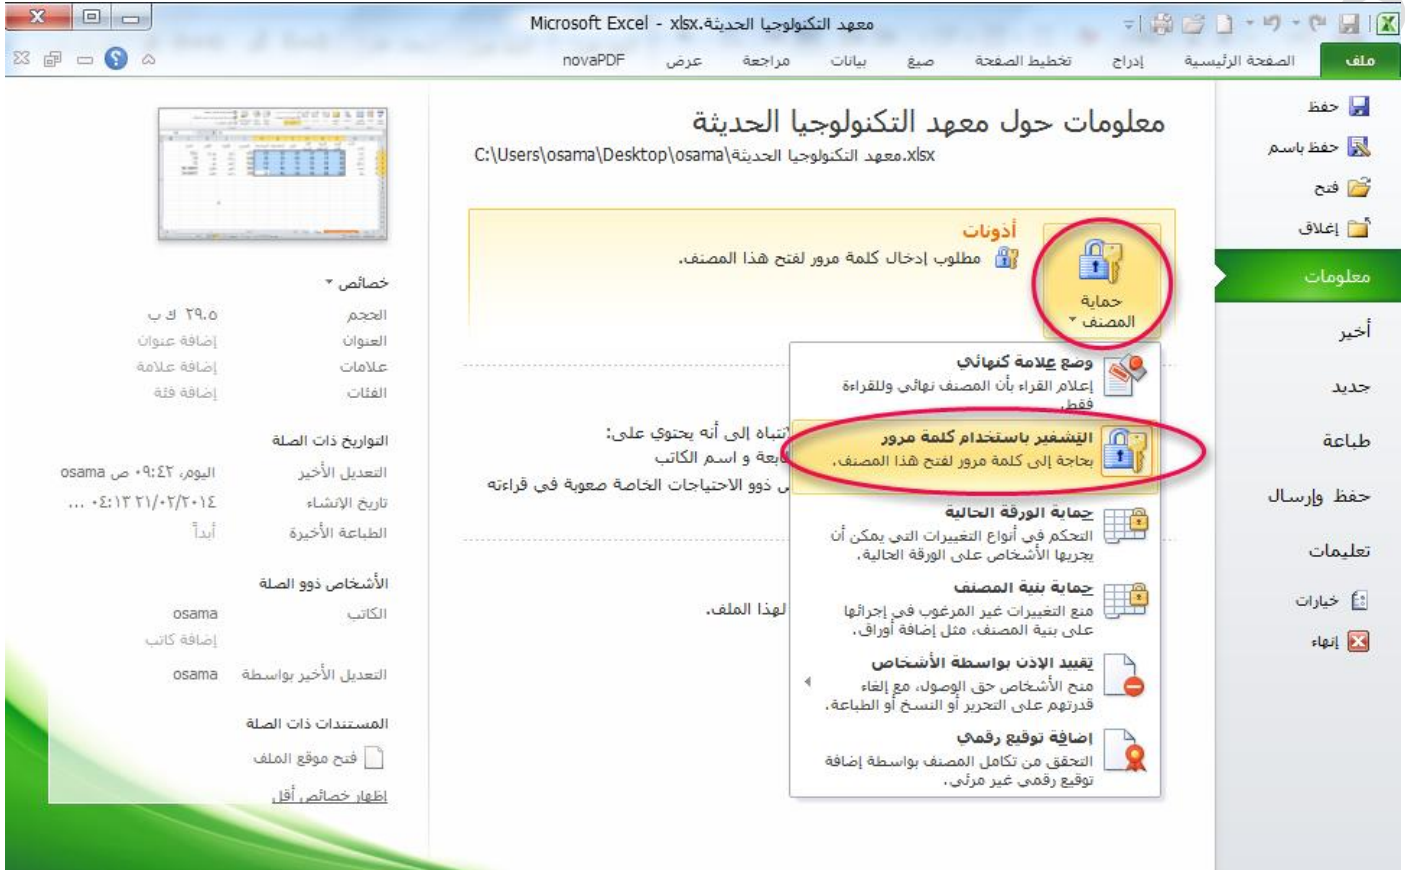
Microsoft Excel - معهد التكنولوجيا الحديثة.xlsx

ملف | الصفحة الرئيسية | إدراج | تخطيط الصفحة | صيغ | بيانات | مراجعة | عرض | novaPDF

حفظ
حفظ باسم
فتح
إغلاق
معلومات
أخير
جديد
طباعة
حفظ وإرسال
تعليمات
خيارات
إنهاء

معلومات حول معهد التكنولوجيا الحديثة
C:\Users\osama\Desktop\osama\معهد التكنولوجيا الحديثة.xlsx

حماية المصنف

أذونات
مطلوب إدخال كلمة مرور لفتح هذا المصنف.

وضع علامة كنهائي
إعلام القراء بأن المصنف نهائي وللقراءة فقط.

التشفير باستخدام كلمة مرور
بحاجة إلى كلمة مرور لفتح هذا المصنف.

حماية الورقة الحالية
التحكم في أنواع التغييرات التي يمكن أن يجريها الأشخاص على الورقة الحالية.

حماية بنية المصنف
منع التغييرات غير المرغوب في إجرائها على بنية المصنف، مثل إضافة أوراق.

تقييد الإذن بواسطة الأشخاص
منح الأشخاص حق الوصول، مع إلغاء قدرتهم على التحرير أو النسخ أو الطباعة.

إضافة توقيع رقمي
التحقق من تكامل المصنف بواسطة إضافة توقيع رقمي غير مرئي.

انتباه إلى أنه يحتوي على:
بعة و اسم الكاتب
ى ذوو الاحتياجات الخاصة صعوبة في قراءته

لهذا الملف.

خصائص
الحجم ٢٩.٥ ك ب
العنوان إضافة عنوان
علامات إضافة علامة
الفئات إضافة فئة

التواريخ ذات الصلة
التعديل الأخير اليوم، ٠٩:٤٢ ص osama
تاريخ الإنشاء ٢١/٠٢/٢٠١٤ ٠٤:١٣ ...
الطباعة الأخيرة أبداً

الأشخاص ذوو الصلة
الكاتب osama
إضافة كاتب
التعديل الأخير بواسطة osama

المستندات ذات الصلة
فتح موقع الملف
إظهار خصائص أقل